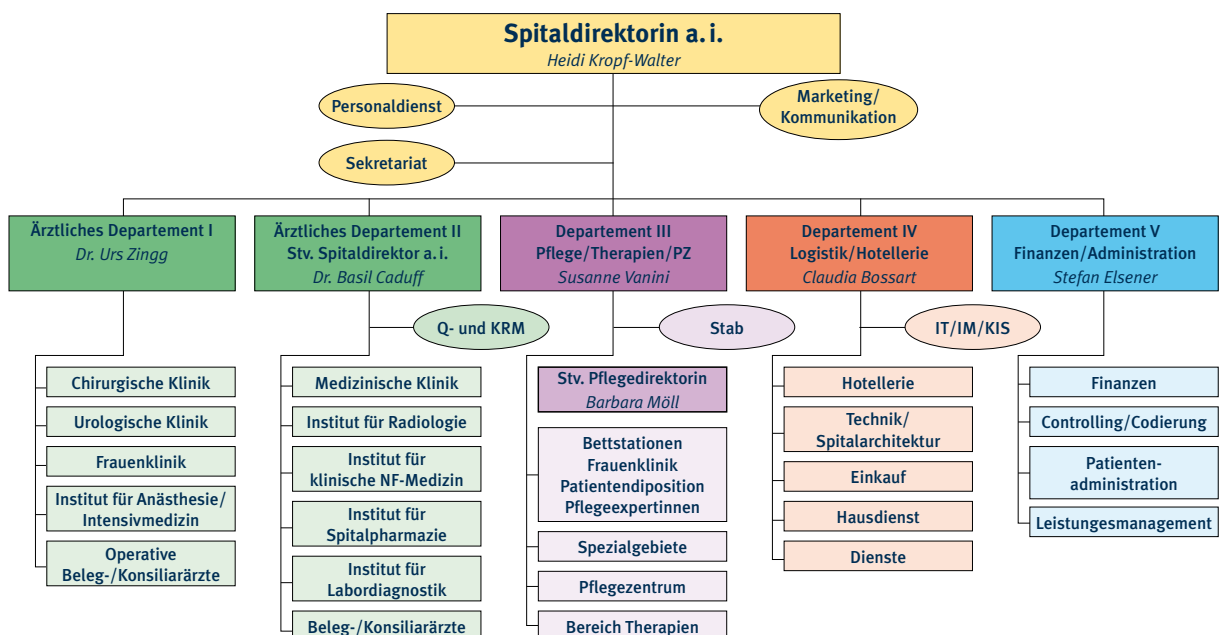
Spitaldirektorin a. i.
Heidi Kropf-Walter

Personaldienst

Marketing/ Kommunikation

Sekretariat

Ärztliches Departement I
Dr. Urs Zingg

Ärztliches Departement II
Stv. Spitaldirektor a. i.
Dr. Basil Caduff

Departement III
Pflege/Therapien/PZ
Susanne Vanini

Departement IV
Logistik/Hotellerie
Claudia Bossart

Departement V
Finanzen/Administration
Stefan Elsener

Q- und KRM

Stab

IT/IM/KIS

Chirurgische Klinik

Urologische Klinik

Frauenklinik

Institut für Anästhesie/ Intensivmedizin

Operative Beleg-/Konsiliarärzte

Medizinische Klinik

Institut für Radiologie

Institut für klinische NF-Medizin

Institut für Spitalpharmazie

Institut für Labordiagnostik

Beleg-/Konsiliarärzte

Stv. Pflegedirektorin
Barbara Möll

Bettstationen Frauenklinik Patientendiposition Pflegeexpertinnen

Spezialgebiete

Pflegezentrum

Bereich Therapien

Hotellerie

Technik/ Spitalarchitektur

Einkauf

Hausdienst

Dienste

Finanzen

Controlling/Codierung

Patienten-administration

Leistungsmanagement